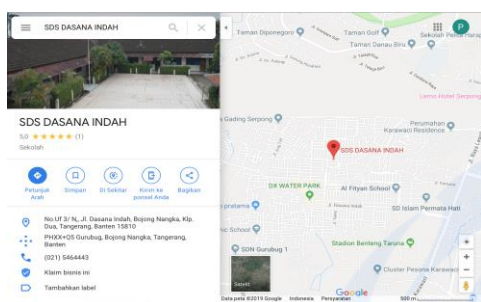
SDS DASANA INDAH

SDS DASANA INDAH
5,0 ★★★★★ (1)
Sekolah

Petunjuk Arah
Simpan
Di Sekitar
Kirim ke ponsel Anda
Bagikan

No UI 3/ N, Jl. Dasana Indah, Bojong Nangka, Klp. Dua, Tangerang, Banten 15810

PHXX+Q5 Gurubug, Bojong Nangka, Tangerang, Banten

(021) 5464443

Klaim bisnis ini

Tambahkan label

Taman Diponegoro
Taman Golf
Sekolah Penabur
Taman Danau Biru
Tanjung Kuras
Lemo Hotel Serpong
Gading Serpong
Perumahan Karawaci Residence
SDS DASANA INDAH
DX WATER PARK
Al Fityan School
pratama
SD Islam Permata Hati
SDN Gurubug 1
Stadion Benteng Taruna
Cluster Pesona Karawaci
Satelit
Google
Data peta ©2019 Google Indonesia Persyaratan 500 m